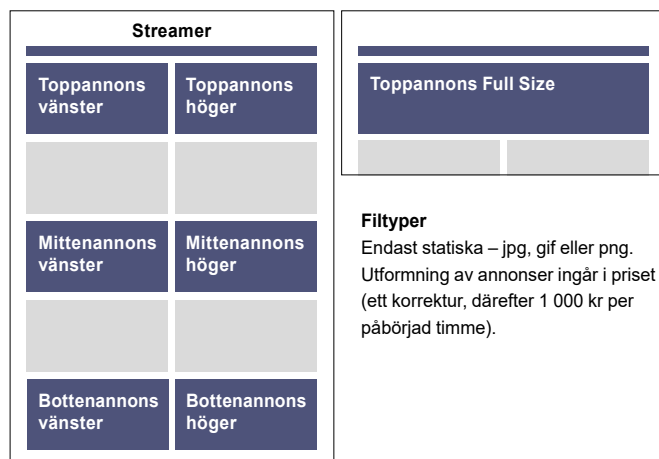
Streamer

Toppannons vänster

Toppannons höger

Mittenannons vänster

Mittenannons höger

Bottenannons vänster

Bottenannons höger

Toppannons Full Size

Filtyper
Endast statiska – jpg, gif eller png. Utformning av annonser ingår i priset (ett korrektur, därefter 1 000 kr per påbörjad timme).